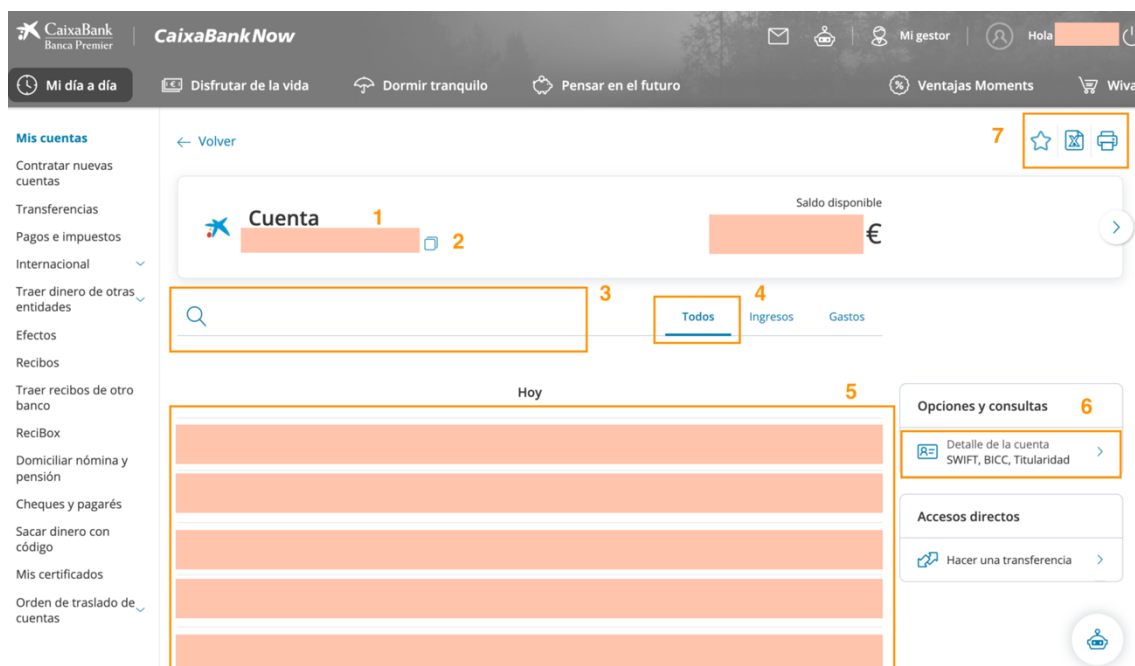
CaixaBank
Banca Premier

CaixaBank Now

Mi gestor

Hola

Mi día a día

Disfrutar de la vida

Dormir tranquilo

Pensar en el futuro

Ventajas Moments

Wiva

Mis cuentas

Contratar nuevas cuentas

Transferencias

Pagos e impuestos

Internacional

Traer dinero de otras entidades

Efectos

Recibos

Traer recibos de otro banco

ReciBox

Domiciliar nómina y pensión

Cheques y pagarés

Sacar dinero con código

Mis certificados

Orden de traslado de cuentas

← Volver

7

Cuenta

1

2

Saldo disponible

€

3

4

Todos

Ingresos

Gastos

Hoy

5

Opciones y consultas

6

Detalle de la cuenta
SWIFT, BICC, Titularidad

Accesos directos

Hacer una transferencia